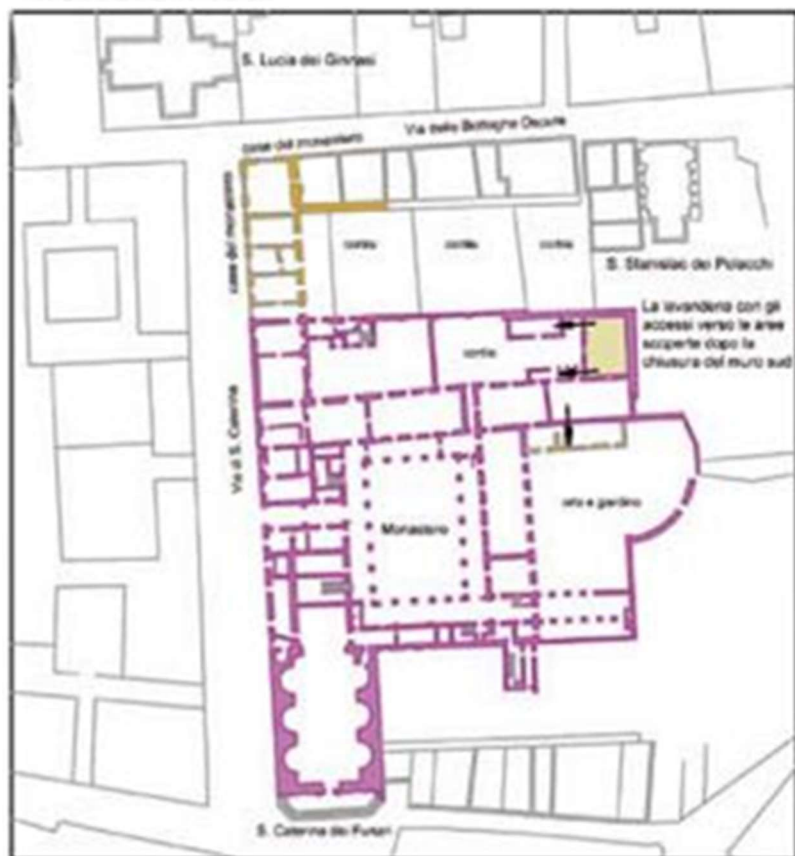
S. Lucia dei Ginnasi

Via delle Botteghe Oscure

case del monastero

case del monastero

cortile

cortile

cortile

S. Stanislao dei Polacchi

La lavanderia con gli accessi verso le aree scoperte dopo la chiusura del muro sud

cortile

Via di S. Caterina

orto e giardino

Monastero

S. Caterina dei Funari